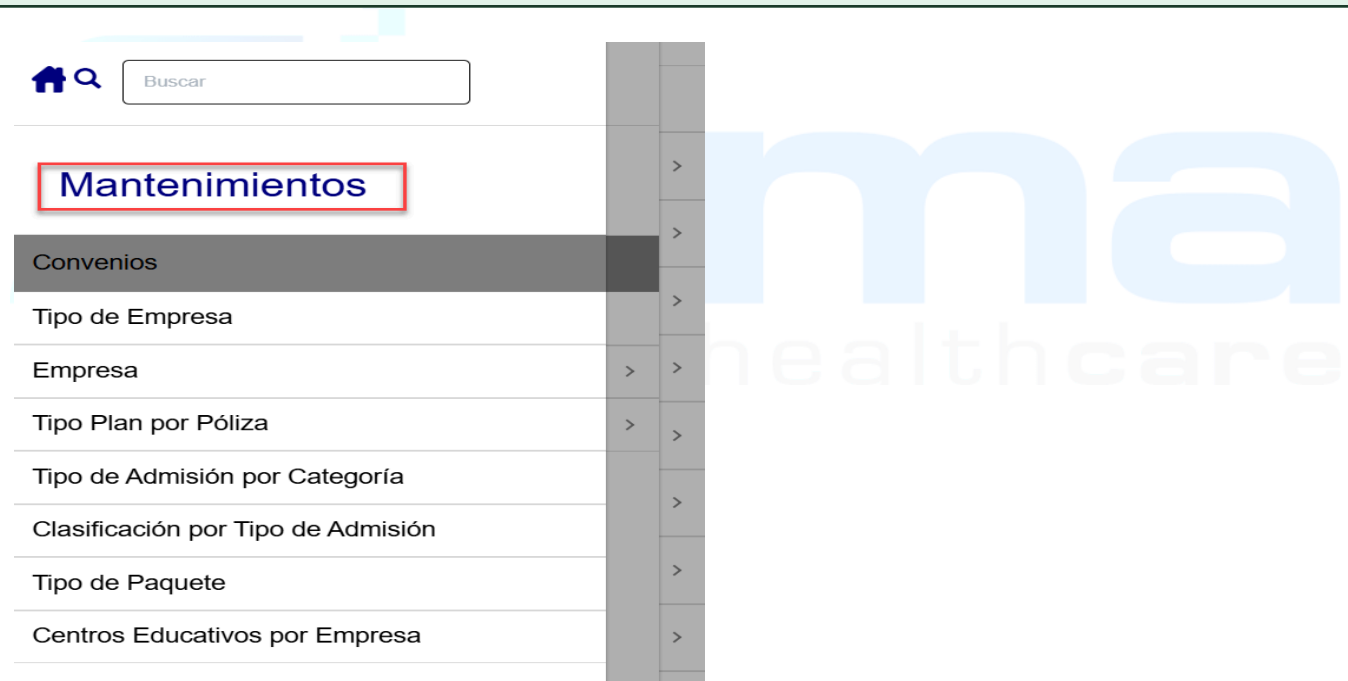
Buscar

Mantenimientos

Convenios

Tipo de Empresa

Empresa >

Tipo Plan por Póliza >

Tipo de Admisión por Categoría

Clasificación por Tipo de Admisión

Tipo de Paquete

Centros Educativos por Empresa

>
>
>
>
>
>
>
>

ma
healthcare